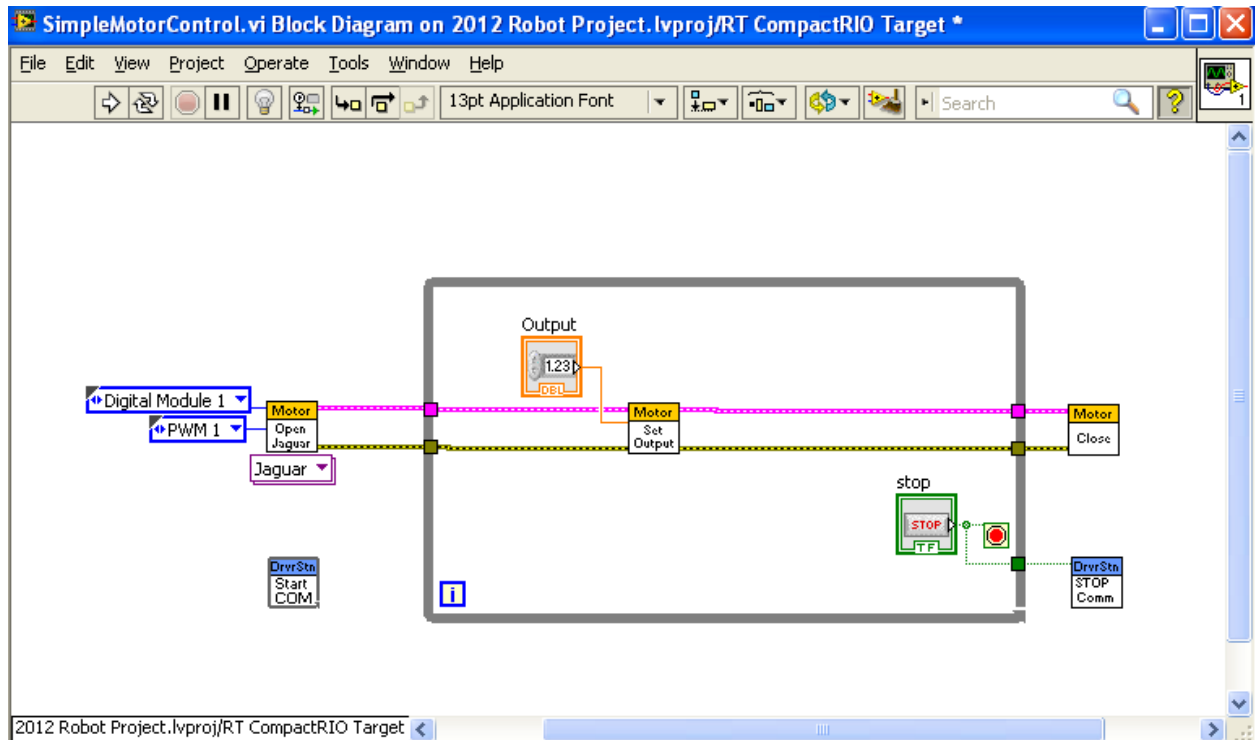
SimpleMotorControl.vi Block Diagram on 2012 Robot Project.lvproj/RT CompactRIO Target *

File Edit View Project Operate Tools Window Help

13pt Application Font

Search

1

Output

1.23

DBL

Digital Module 1

PWM 1

Motor
Open
Jaguar

Jaguar

Motor
Set
Output

Motor
Close

stop

STOP

TF

DrvrStn
Start
COM

i

DrvrStn
STOP
Comm

2012 Robot Project.lvproj/RT CompactRIO Target